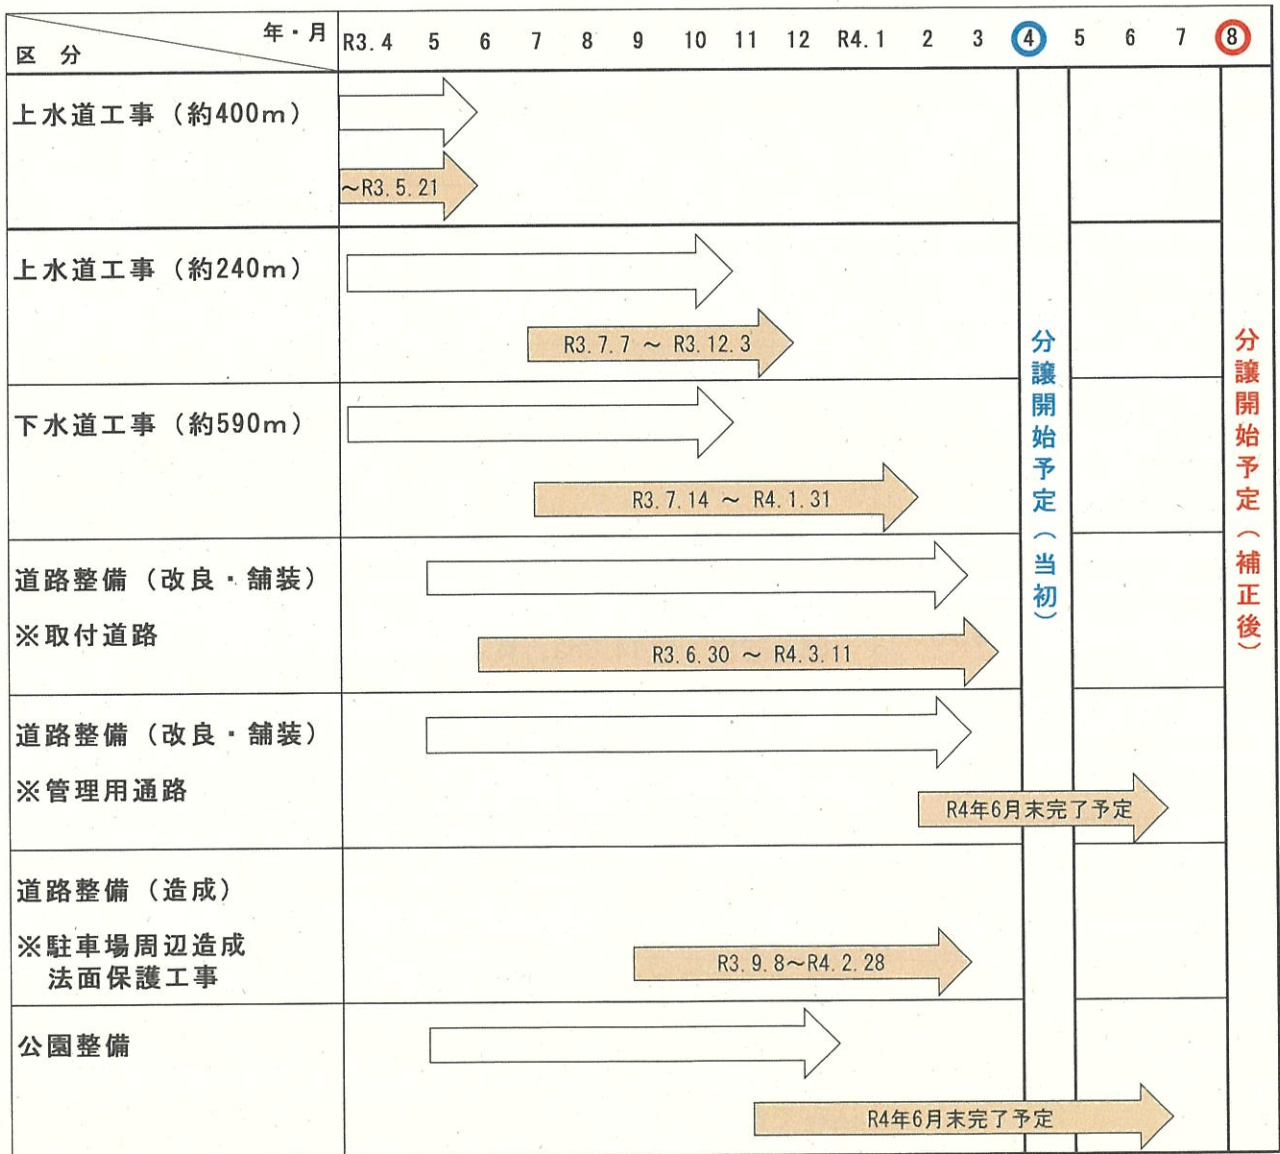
| 区 分 ／ 年・月 | R3. 4 | 5 | 6 | 7 | 8 | 9 | 10 | 11 | 12 | R4. 1 | 2 | 3 | 4 | 5 | 6 | 7 | 8 |
|---|---|---|---|---|---|---|---|---|---|---|---|---|---|---|---|---|---|
| 上水道工事（約400m） | ～R3. 5. 21 | | | | | | | | | | | | | | | | |
| 上水道工事（約240m） | | | | R3. 7. 7 ～ R3. 12. 3 | | | | | | | | | | | | | |
| 下水道工事（約590m） | | | | R3. 7. 14 ～ R4. 1. 31 | | | | | | | | | | | | | |
| 道路整備（改良・舗装） ※取付道路 | | | R3. 6. 30 ～ R4. 3. 11 | | | | | | | | | | | | | | |
| 道路整備（改良・舗装） ※管理用通路 | | | | | | | | | | | | R4年6月末完了予定 | | | | | |
| 道路整備（造成） ※駐車場周辺造成 法面保護工事 | | | | | | R3. 9. 8～R4. 2. 28 | | | | | | | | | | | |
| 公園整備 | | | | | | | | | R4年6月末完了予定 | | | | | | | | |

分譲開始予定（当初）

分譲開始予定（補正後）